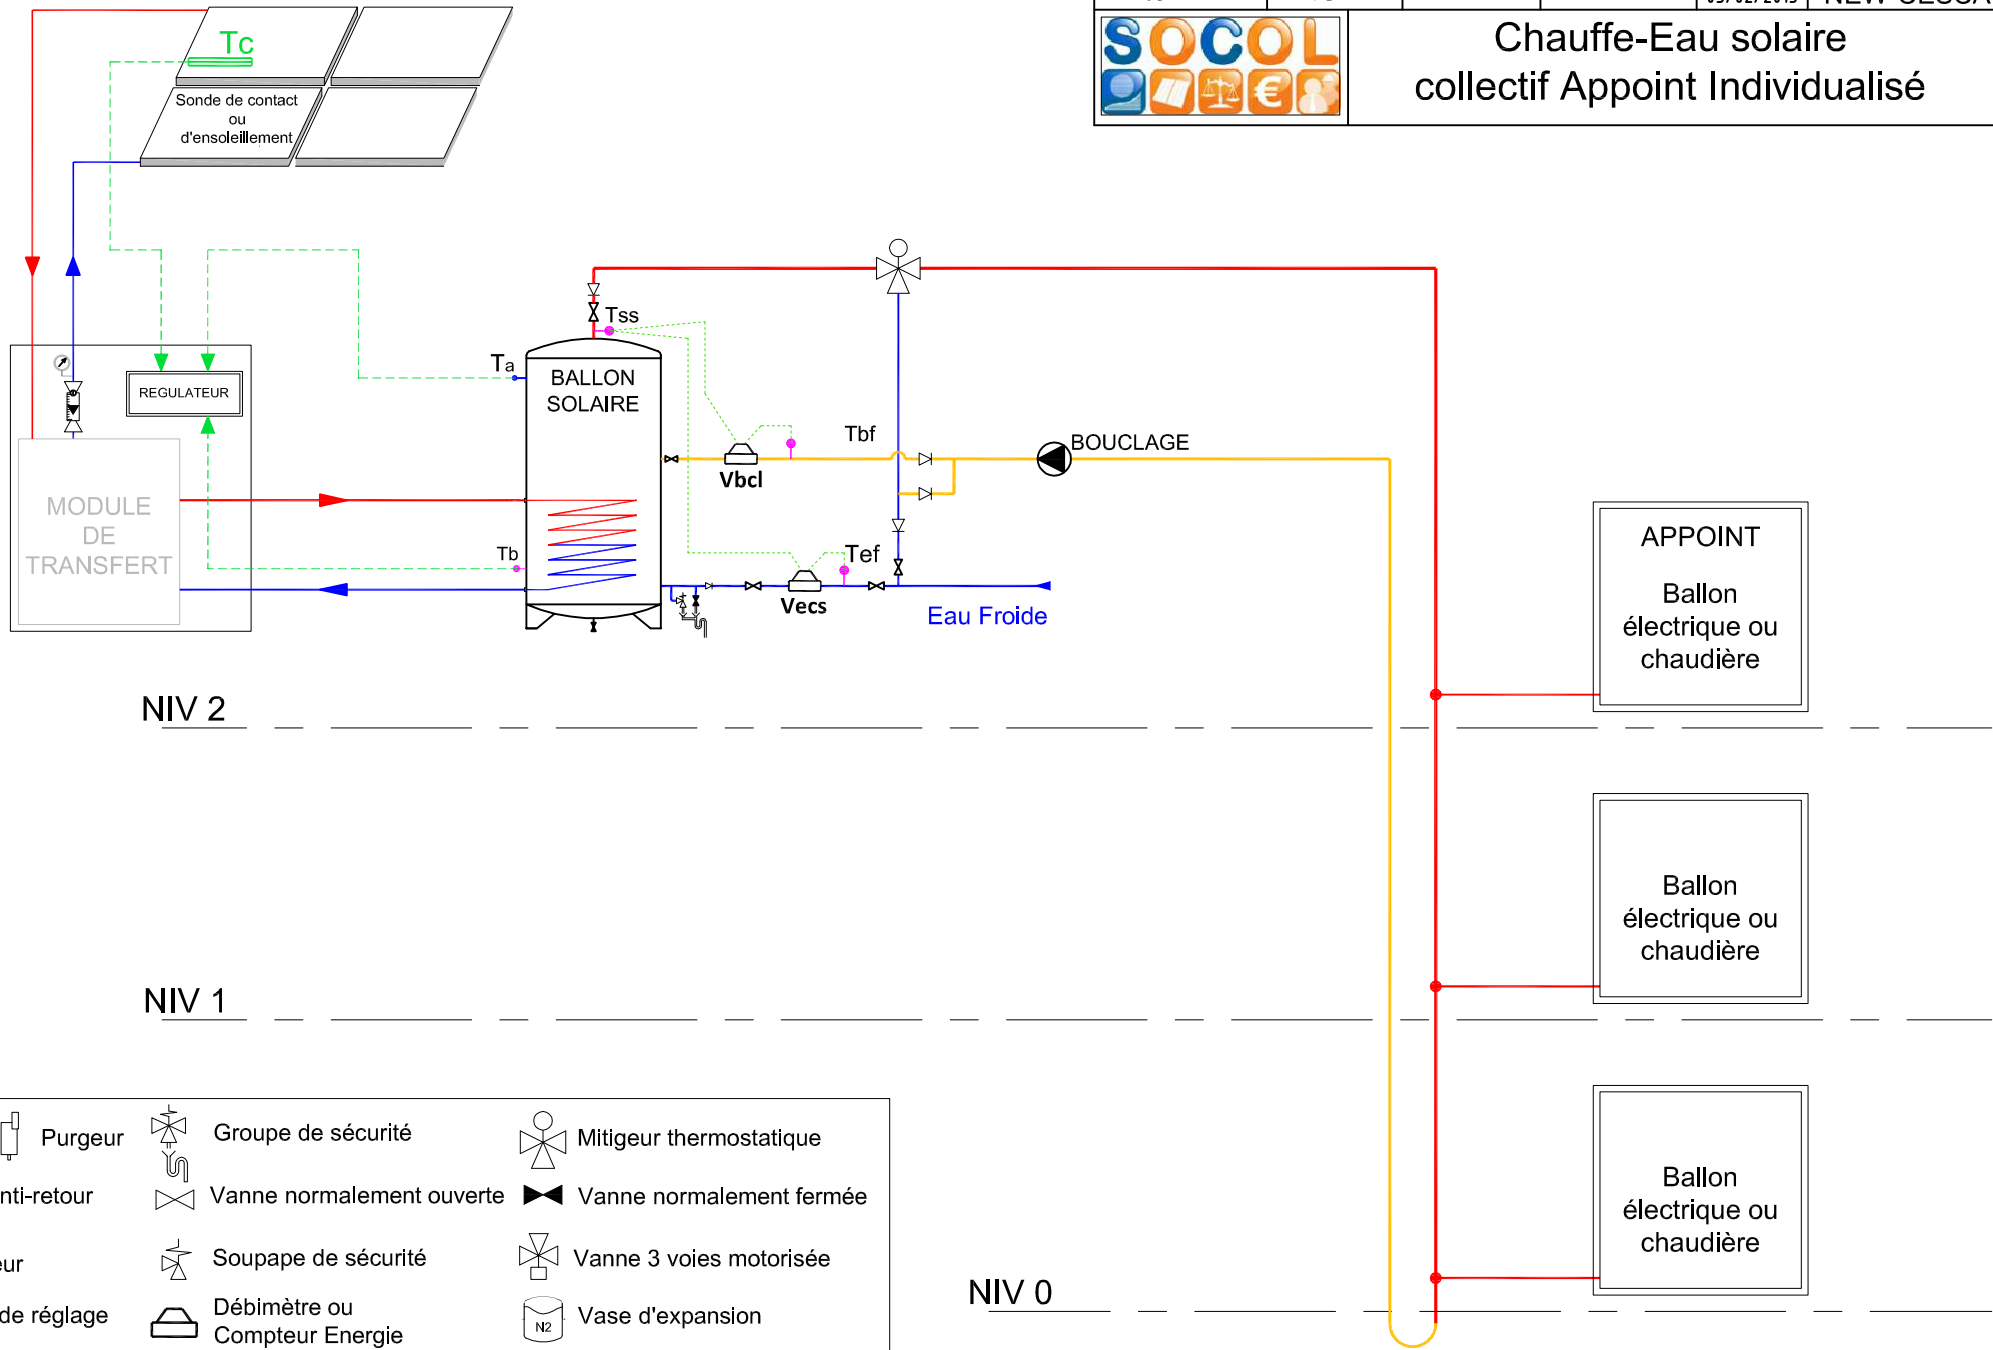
SOCOL

Chauffe-Eau solaire collectif Appoint Individualisé

Tc

Sonde de contact ou d'ensoleillement

REGULATEUR

MODULE DE TRANSFERT

Tss

Ta

BALLON SOLAIRE

Tb

Vbcl

Tbf

BOUCLAGE

Tef

Vecs

Eau Froide

APPOINT

Ballon électrique ou chaudière

NIV 2

Ballon électrique ou chaudière

NIV 1

Ballon électrique ou chaudière

NIV 0

Purgeur

Groupe de sécurité

Mitigeur thermostatique

nti-retour

Vanne normalement ouverte

Vanne normalement fermée

eur

Soupape de sécurité

Vanne 3 voies motorisée

de réglage

Débimètre ou Compteur Energie

N2

Vase d'expansion